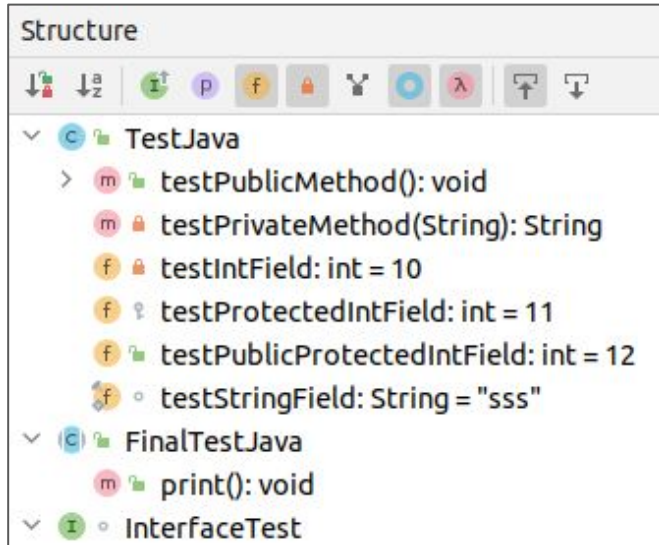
Structure

TestJava
testPublicMethod(): void
testPrivateMethod(String): String
testIntField: int = 10
testProtectedIntField: int = 11
testPublicProtectedIntField: int = 12
testStringField: String = "sss"
FinalTestJava
print(): void
InterfaceTest